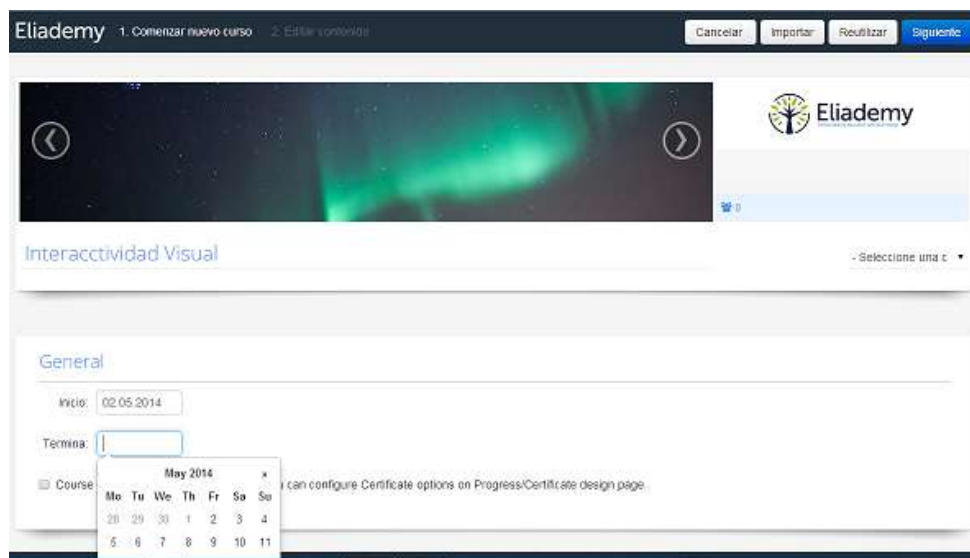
Eliademy 1. Comenzar nuevo curso 2. Editar contenido

Cancelar Importar Reutilizar Siguiente

Eliademy

0

Interacctividad Visual

- Seleccione una c

General

Inicio: 02.05.2014

Termina:

Course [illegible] can configure Certificate options on Progress/Certificate design page.

May 2014 ×

| Mo | Tu | We | Th | Fr | Sa | Su |
|---|---|---|---|---|---|---|
| 28 | 29 | 30 | 1 | 2 | 3 | 4 |
| 5 | 6 | 7 | 8 | 9 | 10 | 11 |